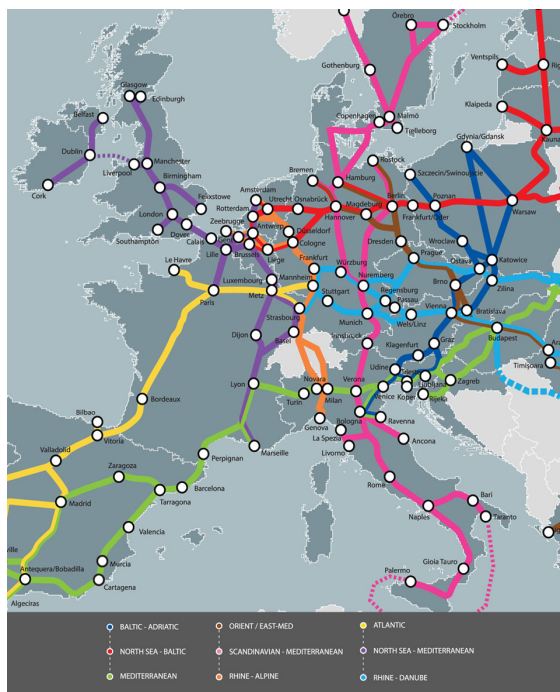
Örebro
Stockholm
Ventspils
Ri
Gothenburg
Klaipeda
Glasgow
Edinburgh
Copenhagen
Malmö
Trelleborg
Gdynia/Gdansk
Kaunas
Belfast
Rostock
Dublin
Liverpool
Manchester
Bremen
Hamburg
Szczecin/Swinoujscie
Cork
Birmingham
Berlin
Poznan
Felixstowe
Amsterdam
Utrecht
Osnabrück
Hannover
Magdeburg
Frankfurt/Oder
Warsaw
London
Rotterdam
Zeebrugge
Antwerp
Düsseldorf
Dresden
Wroclaw
Southampton
Dover
Calais
Lille
Brussels
Cologne
Prague
Ostrava
Katowice
Liège
Frankfurt
Würzburg
Nuremberg
Le Havre
Luxembourg
Mannheim
Brno
Zilina
Paris
Metz
Stuttgart
Regensburg
Passau
Vienna
Bratislava
Strasbourg
Munich
Wels/Linz
Dijon
Basel
Innsbruck
Klagenfurt
Graz
Budapest
Ar
Udine
Trieste
Ljubljana
Zagreb
Timisoara
Lyon
Novara
Verona
Venice
Koper
Rijeka
Turin
Milan
Bordeaux
Genova
Bologna
Ravenna
Bilbao
La Spezia
Vitoria
Marseille
Ancona
Livorno
Valladolid
Perpignan
Zaragoza
Barcelona
Rome
Bari
Madrid
Tarragona
Naples
Taranto
Valencia
ville
Antequera/Bobadilla
Murcia
Gioia Tauro
Palermo
Algeciras
Cartagena
BALTIC - ADRIATIC
ORIENT / EAST-MED
ATLANTIC
NORTH SEA - BALTIC
SCANDINAVIAN - MEDITERRANEAN
NORTH SEA - MEDITERRANEAN
MEDITERRANEAN
RHINE - ALPINE
RHINE - DANUBE